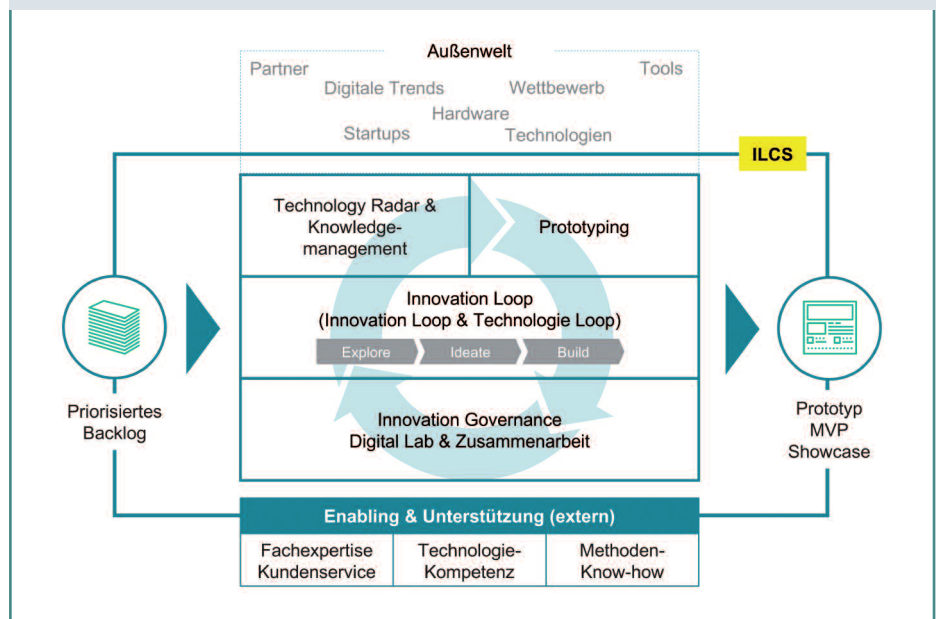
Außenwelt

Partner
Digitale Trends
Wettbewerb
Tools
Hardware
Startups
Technologien

ILCS

Technology Radar & Knowledgemanagement

Prototyping

Innovation Loop
(Innovation Loop & Technologie Loop)

Explore
Ideate
Build

Innovation Governance
Digital Lab & Zusammenarbeit

Priorisiertes Backlog

Prototyp
MVP
Showcase

Enabling & Unterstützung (extern)

| Fachexpertise Kundenservice | Technologie-Kompetenz | Methoden-Know-how |
|---|---|---|